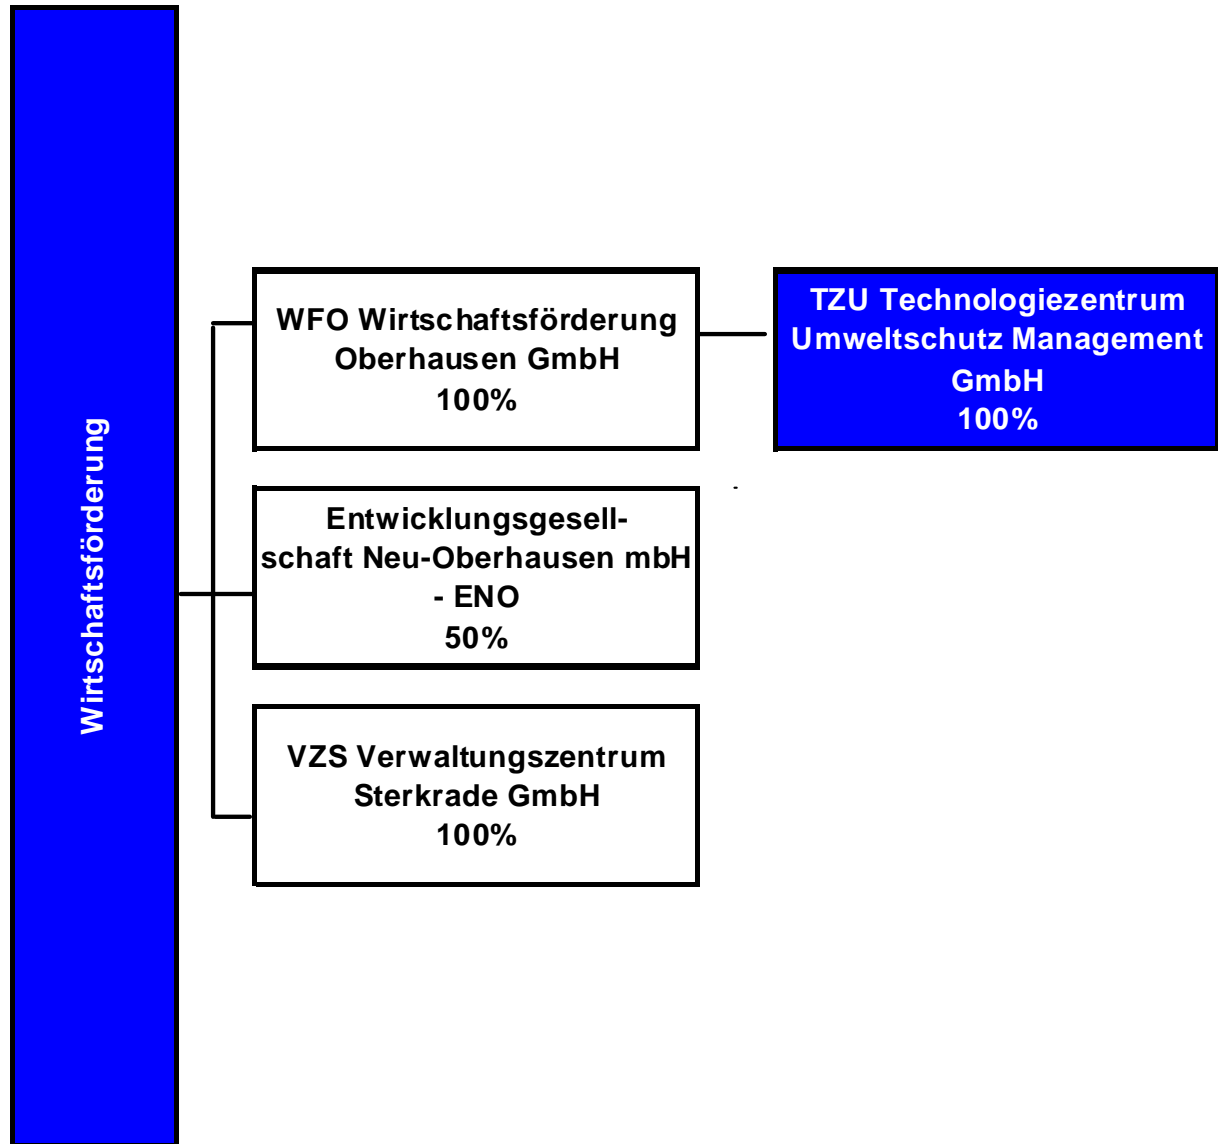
Wirtschaftsförderung

WFO Wirtschaftsförderung Oberhausen GmbH
100%

TZU Technologiezentrum Umweltschutz Management GmbH
100%

Entwicklungsgesellschaft Neu-Oberhausen mbH - ENO
50%

VZS Verwaltungszentrum Sterkrade GmbH
100%